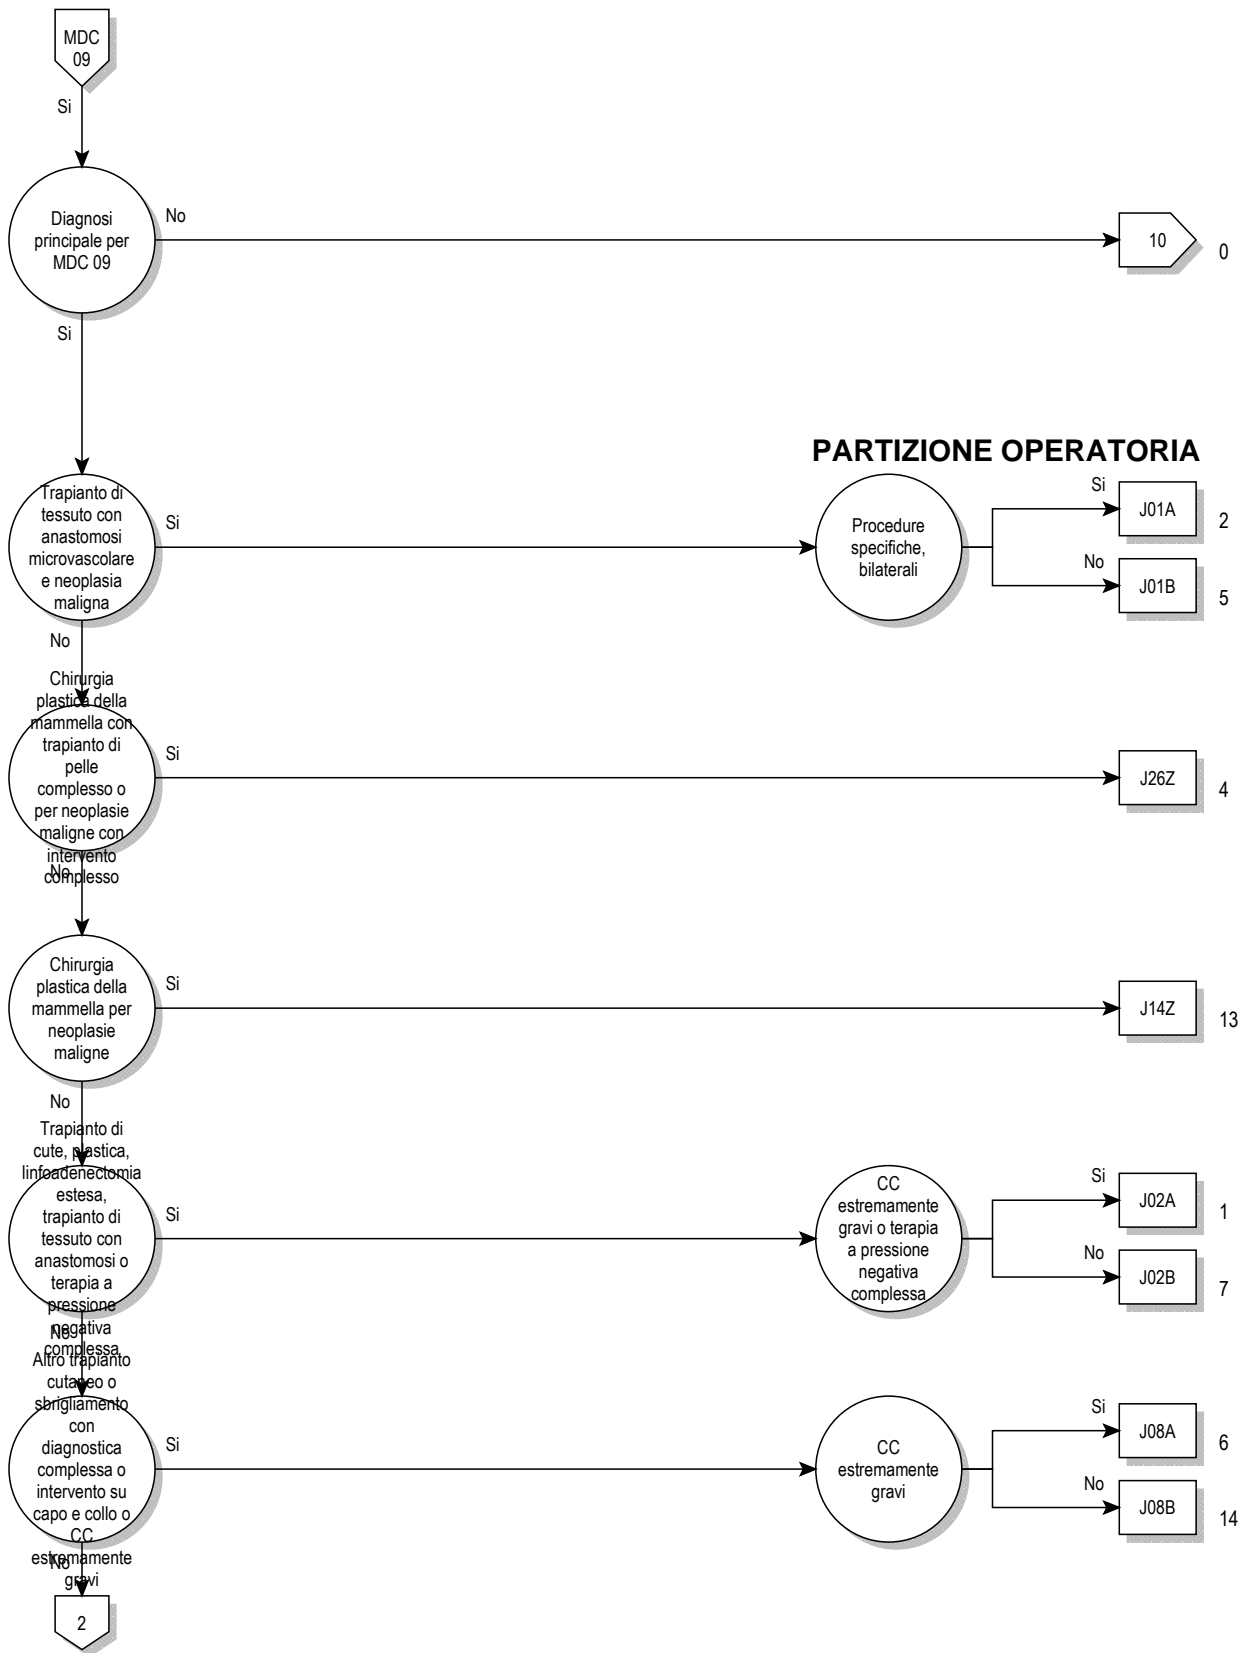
MDC 09

Si

Diagnosi principale per MDC 09

No

10

0

Si

PARTIZIONE OPERATORIA

Trapianto di tessuto con anastomosi microvascolare e neoplasia maligna

Si

Procedure specifiche, bilaterali

Si

J01A

2

No

J01B

5

No

Chirurgia plastica della mammella con trapianto di pelle complesso o per neoplasie maligne con intervento complesso

Si

J26Z

4

No

Chirurgia plastica della mammella per neoplasie maligne

Si

J14Z

13

No

Trapianto di cute, plastica, linfoadenectomia estesa, trapianto di tessuto con anastomosi o terapia a pressione negativa complessa

Si

CC estremamente gravi o terapia a pressione negativa complessa

Si

J02A

1

No

J02B

7

No

Altro trapianto cutaneo o sbrigliamento con diagnostica complessa o intervento su capo e collo o CC estremamente gravi

Si

CC estremamente gravi

Si

J08A

6

No

J08B

14

No

2